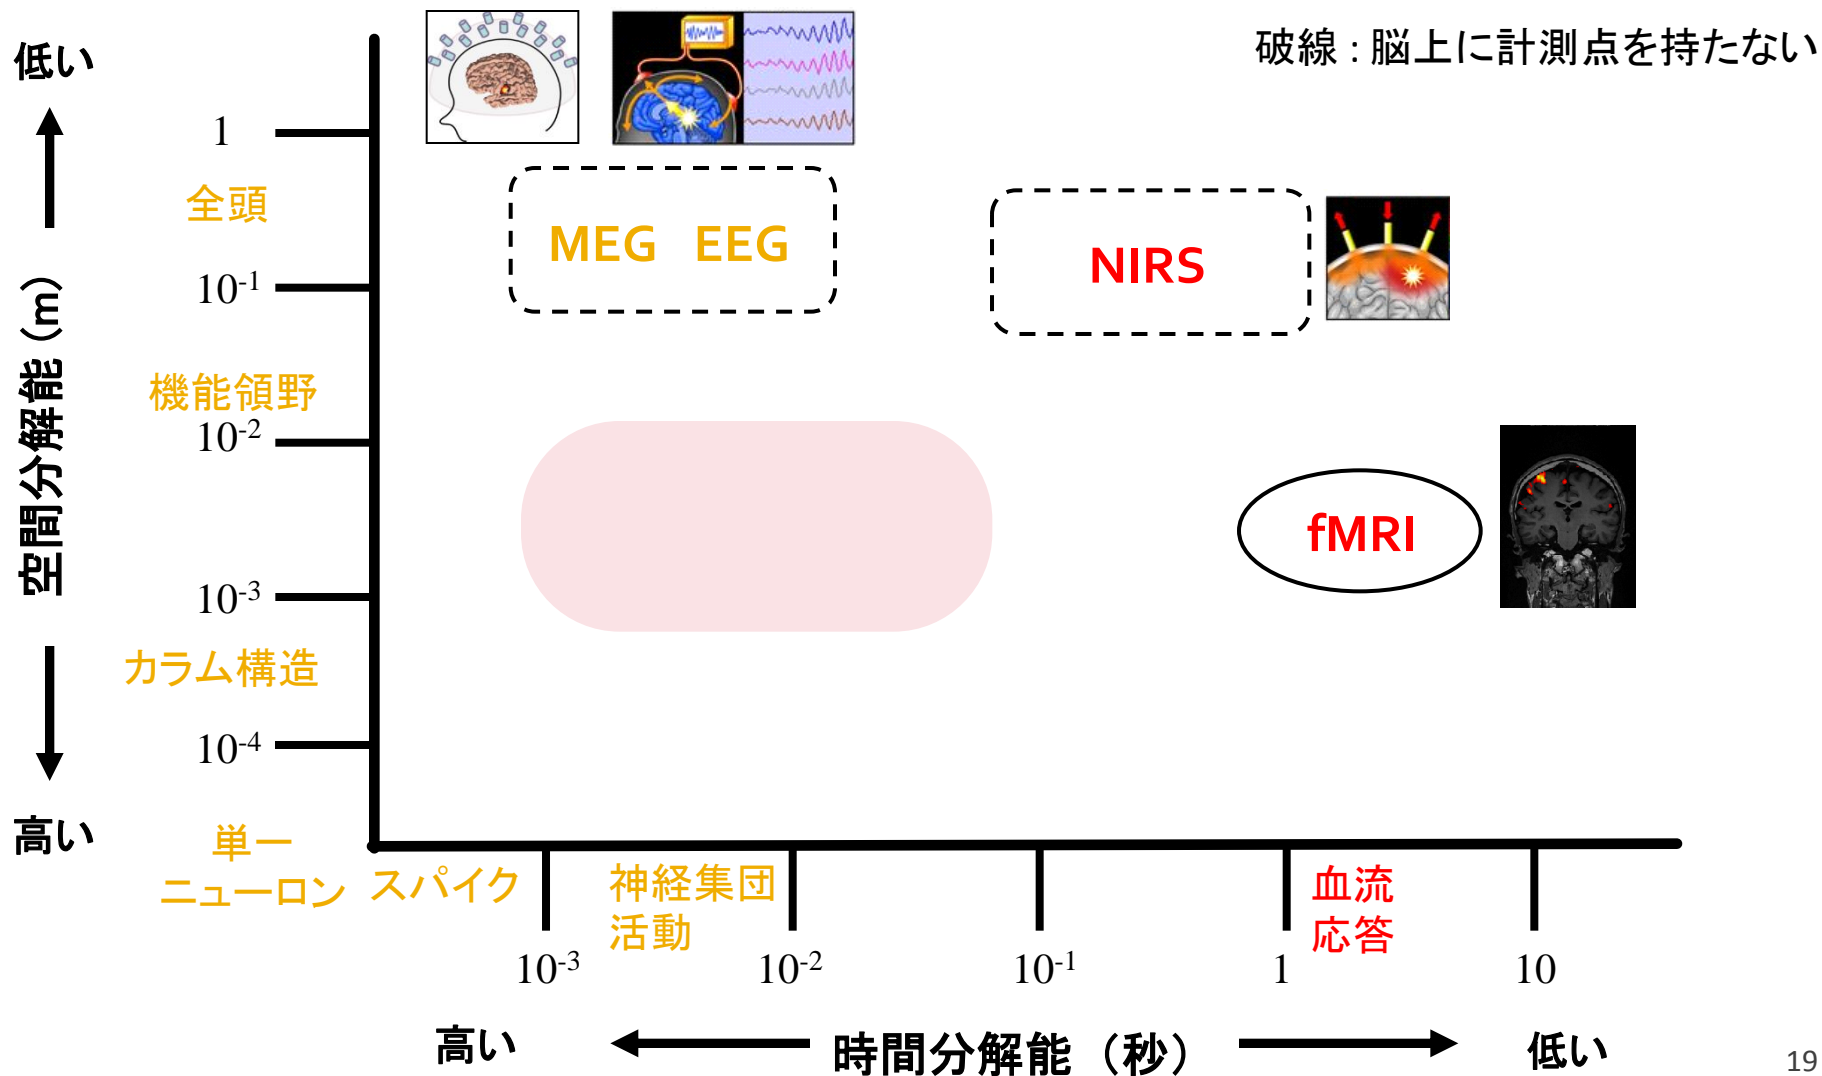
破線：脳上に計測点を持たない

低い

空間分解能（m）

高い

1

全頭

$10^{-1}$

機能領野

$10^{-2}$

$10^{-3}$

カラム構造

$10^{-4}$

単一ニューロン

MEG EEG

NIRS

fMRI

スパイク

神経集団活動

血流応答

$10^{-3}$

$10^{-2}$

$10^{-1}$

1

10

高い

時間分解能（秒）

低い

19